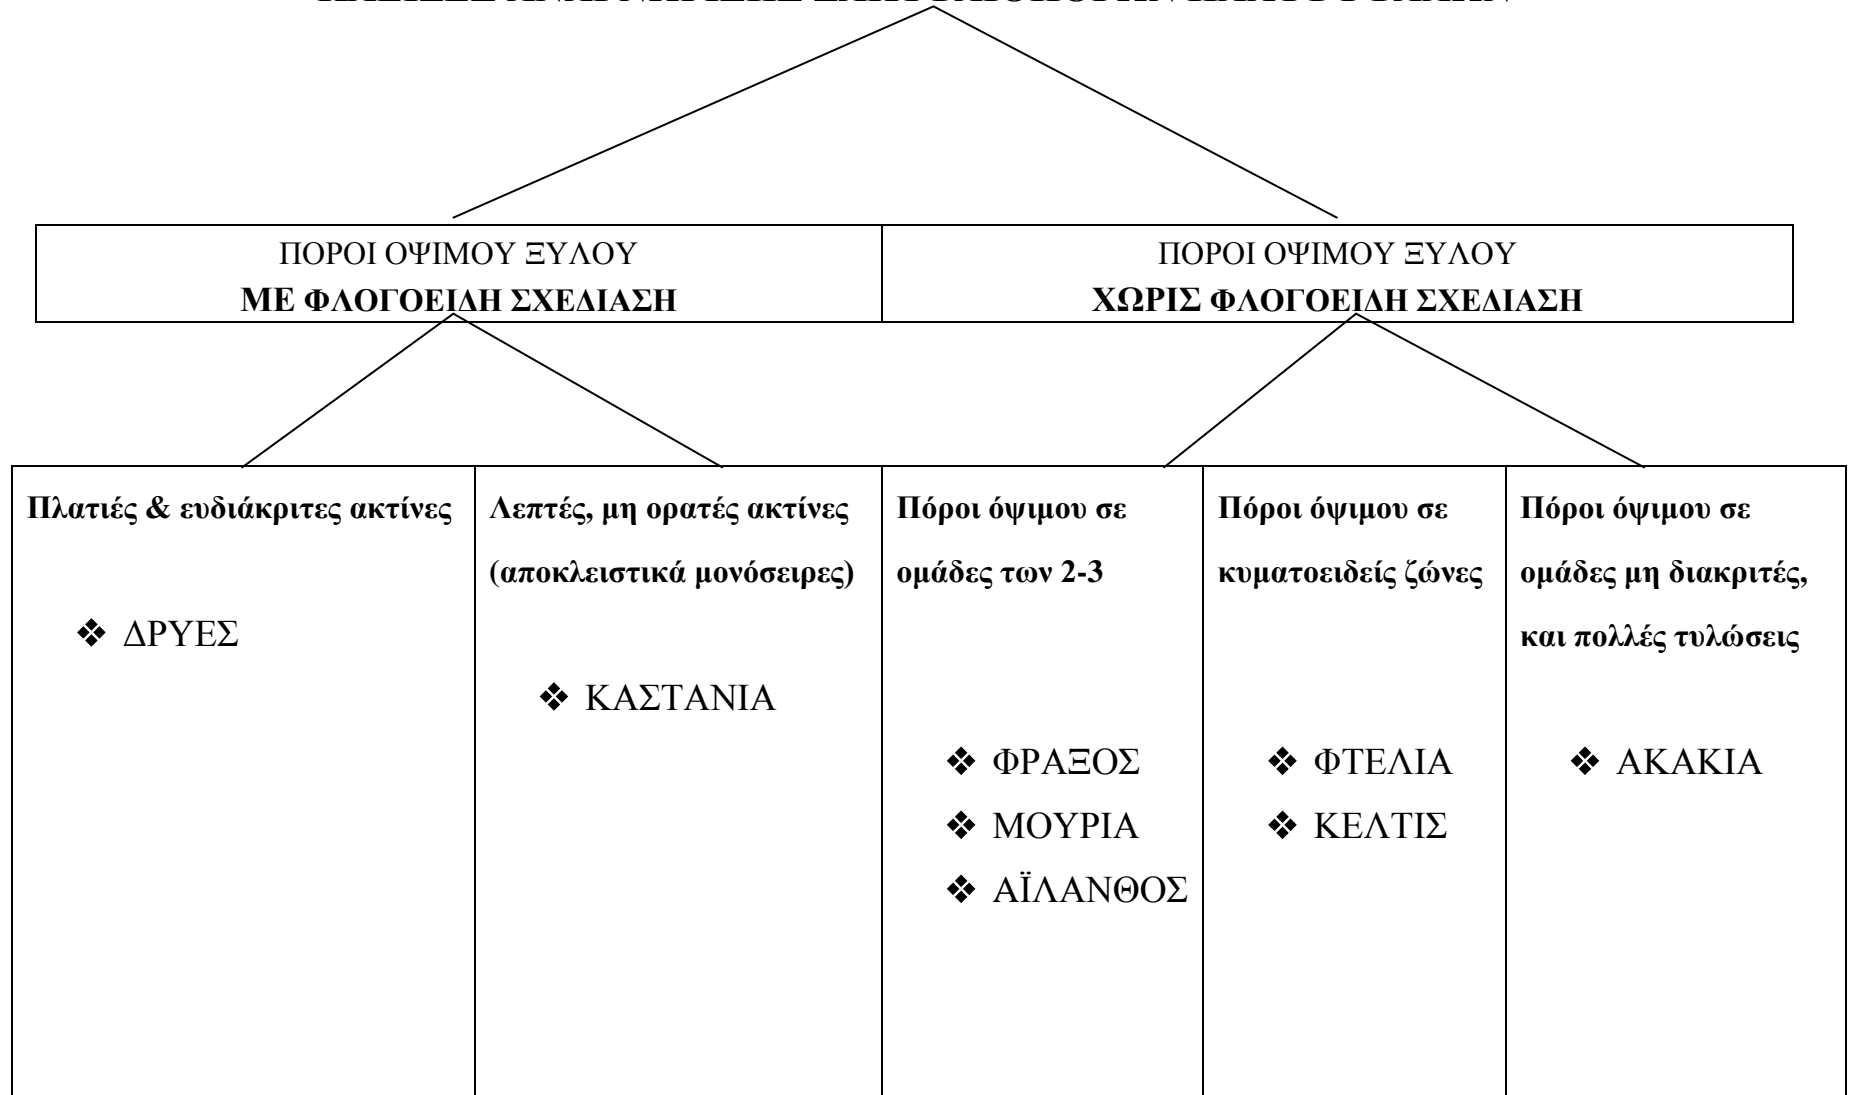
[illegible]

ΠΟΡΟΙ ΟΨΙΜΟΥ ΞΥΛΟΥ
**ΜΕ ΦΛΟΓΟΕΙΔΗ ΣΧΕΔΙΑΣΗ**

ΠΟΡΟΙ ΟΨΙΜΟΥ ΞΥΛΟΥ
**ΧΩΡΙΣ ΦΛΟΓΟΕΙΔΗ ΣΧΕΔΙΑΣΗ**

| Πλατιές & ευδιάκριτες ακτίνες | Λεπτές, μη ορατές ακτίνες (αποκλειστικά μονόσειρες) | Πόροι όψιμου σε ομάδες των 2-3 | Πόροι όψιμου σε κυματοειδείς ζώνες | Πόροι όψιμου σε ομάδες μη διακριτές, και πολλές τυλώσεις |
|---|---|---|---|---|
| ❖ ΔΡΥΕΣ | ❖ ΚΑΣΤΑΝΙΑ | ❖ ΦΡΑΞΟΣ ❖ ΜΟΥΡΙΑ ❖ ΑΪΛΑΝΘΟΣ | ❖ ΦΤΕΛΙΑ ❖ ΚΕΛΤΙΣ | ❖ ΑΚΑΚΙΑ |